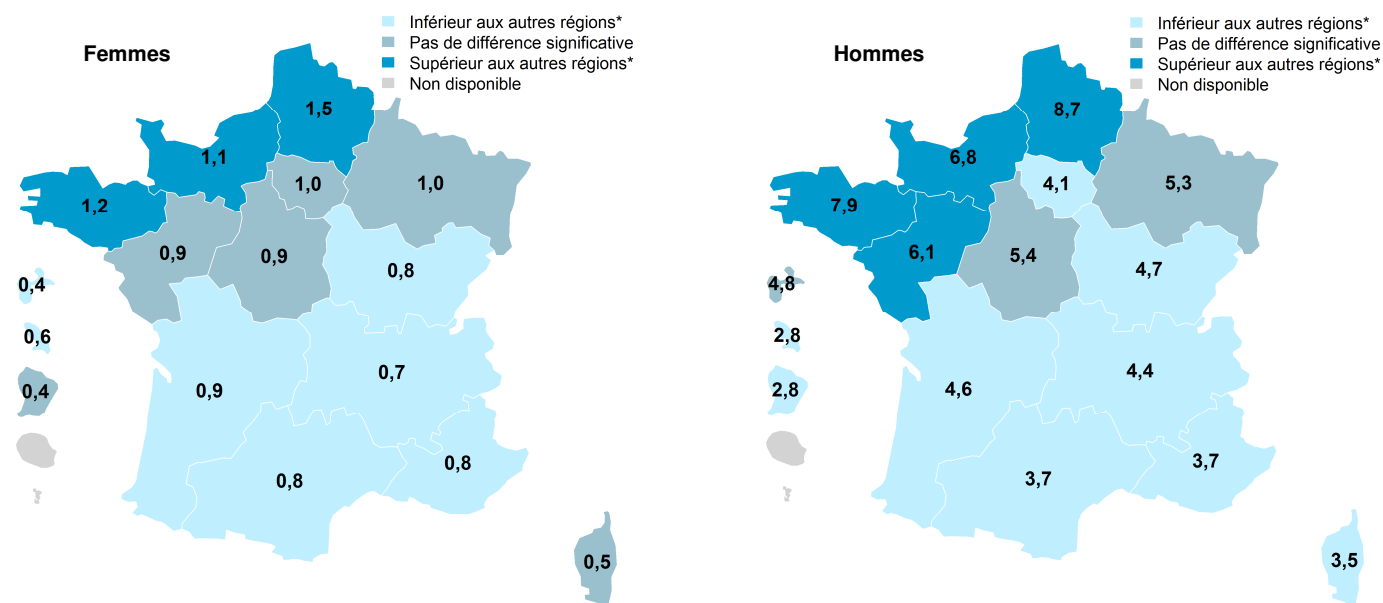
Femmes

Inférieur aux autres régions*
Pas de différence significative
Supérieur aux autres régions*
Non disponible

1,5
1,1
1,0
1,0
1,2
0,9
0,9
0,8
0,4
0,6
0,4
0,9
0,7
0,8
0,8
0,5

Hommes

Inférieur aux autres régions*
Pas de différence significative
Supérieur aux autres régions*
Non disponible

8,7
6,8
4,1
5,3
7,9
6,1
5,4
4,7
4,8
2,8
2,8
4,6
4,4
3,7
3,7
3,5